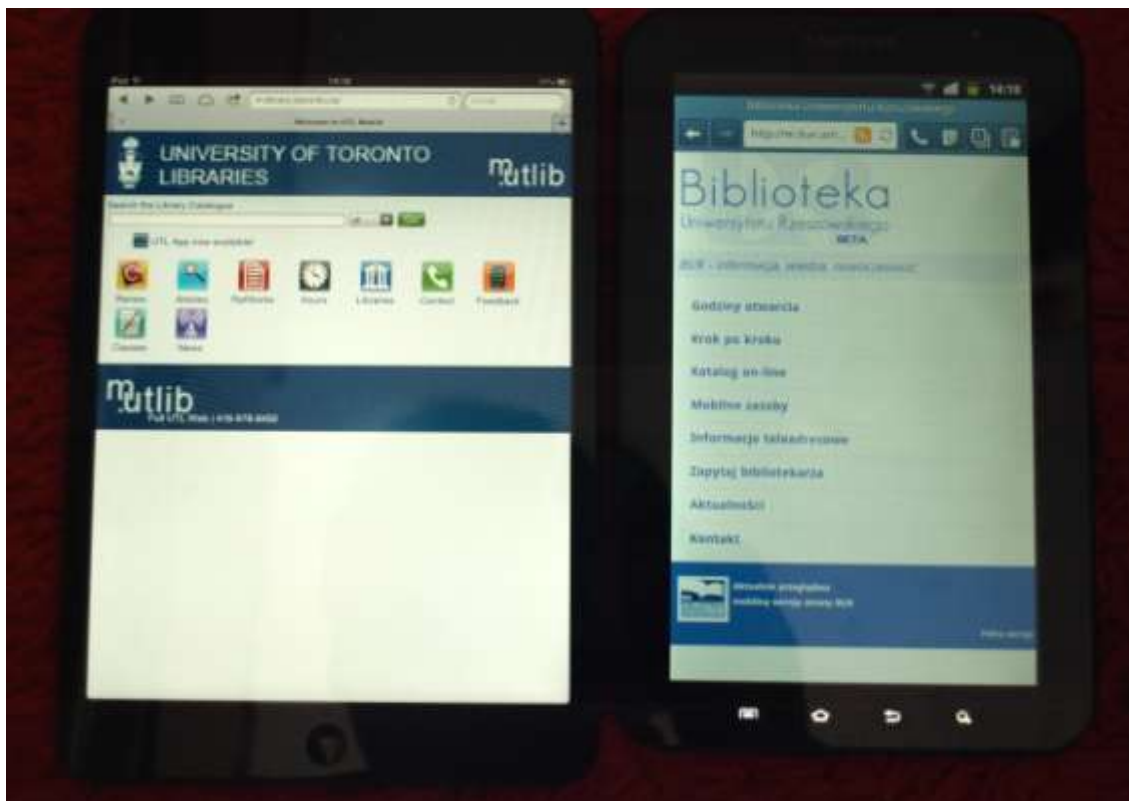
iPad

Welcome to UTL Mobile

UNIVERSITY OF TORONTO LIBRARIES

mutlib

Search the Library Catalogue

UTL App now available!

Renew

Articles

RefWorks

Hours

Libraries

Contact

Feedback

Classes

News

mutlib

Full UTL Web | 416-978-8450

14:19

Biblioteka Uniwersytetu Rzeszowskiego

http://m.bur.pl

Biblioteka

Uniwersytetu Rzeszowskiego

BETA

BUR - informacje, zasoby, wiadomości

Godziny otwarcia

Krok po kroku

Katalog on-line

Mobilne zasoby

Informacje telefoniczne

Zapytaj bibliotekarza

Aktualności

Kontakt

Aktualnie przeglądasz mobilną wersję strony BUR

Pełna wersja